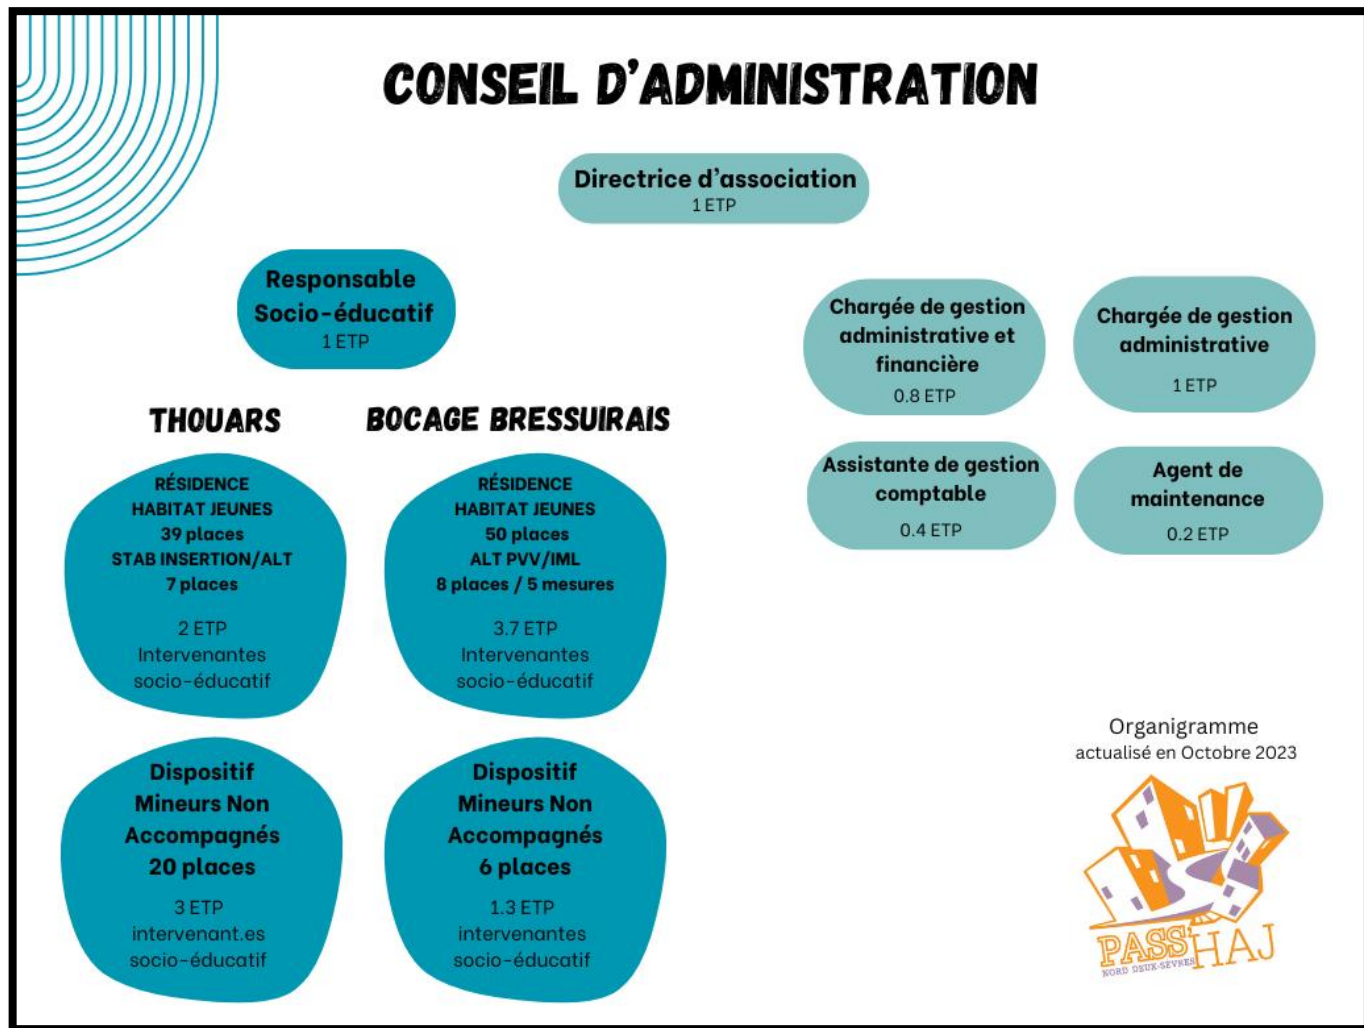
CONSEIL D'ADMINISTRATION

Directrice d'association
1 ETP

Responsable Socio-éducatif
1 ETP

THOUARS

BOCAGE BRESSUIRAIS

RÉSIDENCE HABITAT JEUNES
39 places
STAB INSERTION/ALT
7 places

2 ETP
Intervenantes socio-éducatif

RÉSIDENCE HABITAT JEUNES
50 places
ALT PVV/IML
8 places / 5 mesures

3.7 ETP
Intervenantes socio-éducatif

Dispositif Mineurs Non Accompagnés
20 places

3 ETP
intervenant.es socio-éducatif

Dispositif Mineurs Non Accompagnés
6 places

1.3 ETP
intervenantes socio-éducatif

Chargée de gestion administrative et financière
0.8 ETP

Chargée de gestion administrative
1 ETP

Assistante de gestion comptable
0.4 ETP

Agent de maintenance
0.2 ETP

Organigramme
actualisé en Octobre 2023

PASS'HAJ
NORD DEUX-SÈVRES